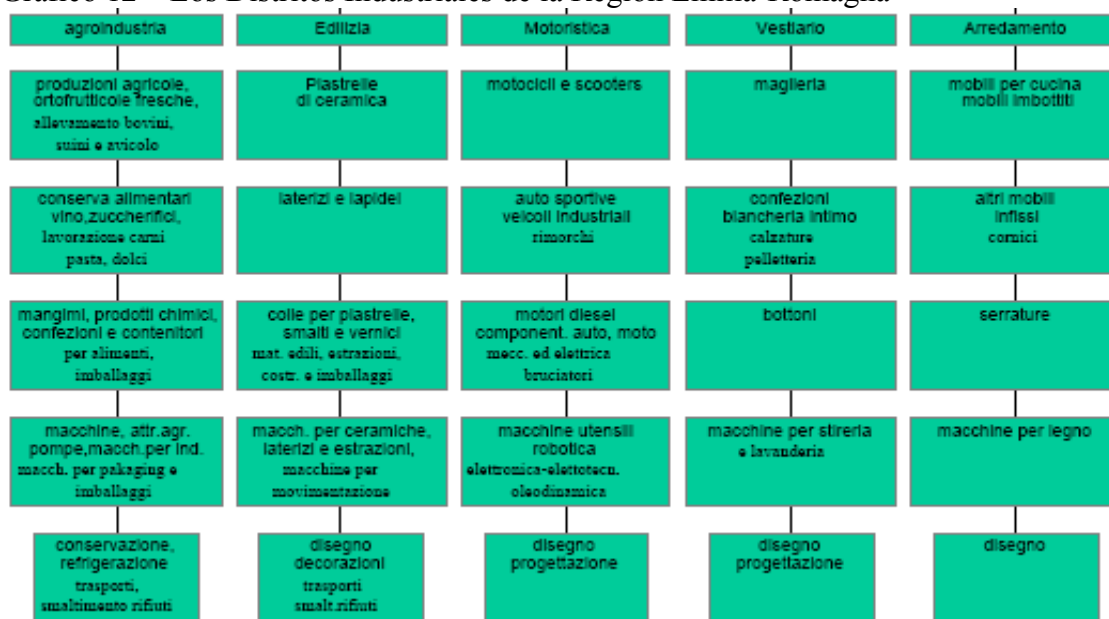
Gráfico 12 – Los Distritos Industriales de la Región Emilia-Romagna

agroindustria

produzioni agricole, ortofrutticole fresche, allevamento bovini, suini e avicolo

conserva alimentari vino,zuccherifici, lavorazione carni pasta, dolci

mangimi, prodotti chimici, confezioni e contenitori per alimenti, imballaggi

macchine, attr.agr. pompe,macch.per ind. macch. per pakaging e imballaggi

conservazione, refrigerazione trasporti, smaltimento rifiuti

Edilizia

Piastrelle di ceramica

laterizi e lapidei

colle per piastrelle, smalti e vernici mat. edili, estrazioni, costr. e imballaggi

macch. per ceramiche, laterizi e estrazioni, macchine per movimentazione

disegno decorazioni trasporti smalt.rifiuti

Motoristica

motocicli e scooters

auto sportive veicoli industriali rimorchi

motori diesel component. auto, moto mecc. ed elettrica bruciatori

macchine utensili robotica elettronica-elettotecn. oleodinamica

disegno progettazione

Vestiario

maglieria

confezioni biancheria intimo calzature pelletteria

bottoni

macchine per stireria e lavanderia

disegno progettazione

Arredamento

mobili per cucina mobili imbottiti

altri mobili infissi cornici

serrature

macchine per legno

disegno